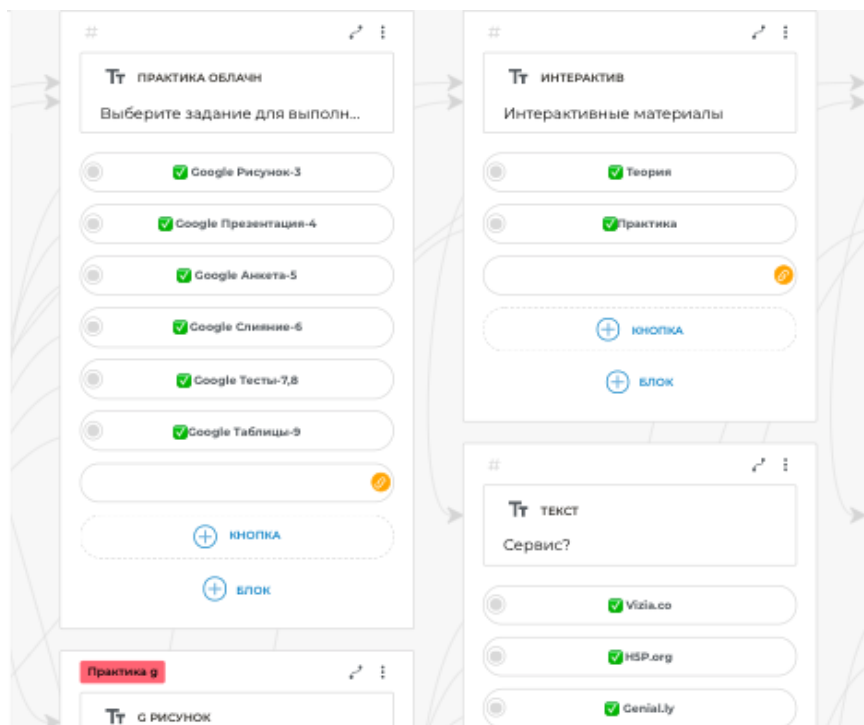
#

Tт ПРАКТИКА ОБЛАЧН

Выберите задание для выполн...

✅ Google Рисунок-3

✅ Google Презентация-4

✅ Google Анкета-5

✅ Google Слияние-6

✅ Google Тесты-7,8

✅ Google Таблицы-9

КНОПКА

БЛОК

Практика 9

Tт G РИСУНОК

#

Tт ИНТЕРАКТИВ

Интерактивные материалы

✅ Теория

✅ Практика

КНОПКА

БЛОК

#

Tт ТЕКСТ

Сервис?

✅ Vizia.co

✅ HSP.org

✅ Genial.ly